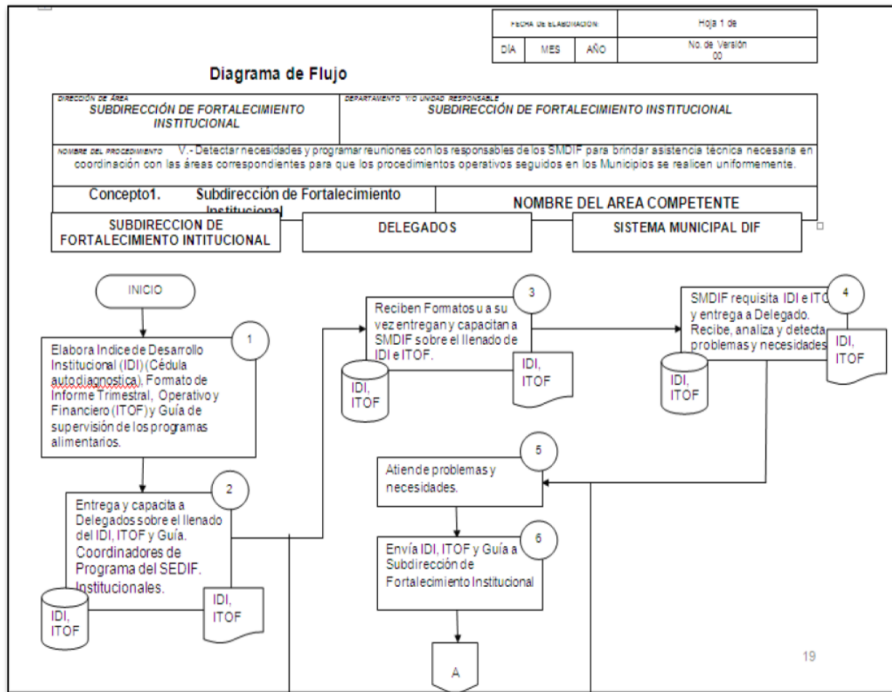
| FECHA DE ELABORACION | | | Hoja 1 de |
|---|---|---|---|
| DÍA | MES | AÑO | No. de Versión 00 |

Diagrama de Flujo

DIRECCIÓN DE ÁREA
SUBDIRECCIÓN DE FORTALECIMIENTO INSTITUCIONAL

DEPARTAMENTO Y/O UNIDAD RESPONSABLE
SUBDIRECCIÓN DE FORTALECIMIENTO INSTITUCIONAL

NOMBRE DEL PROCEDIMIENTO V.- Detectar necesidades y programar reuniones con los responsables de los SMDIF para brindar asistencia técnica necesaria en coordinación con las áreas correspondientes para que los procedimientos operativos seguidos en los Municipios se realicen uniformemente.

Concepto1. Subdirección de Fortalecimiento Institucional

NOMBRE DEL AREA COMPETENTE

SUBDIRECCION DE FORTALECIMIENTO INTITUCIONAL

DELEGADOS

SISTEMA MUNICIPAL DIF

INICIO

1
Elabora Indice de Desarrollo Institucional (IDI) (Cédula autodiagnostica), Formato de Informe Trimestral, Operativo y Financiero (ITOF) y Guía de supervisión de los programas alimentarios.

2
Entrega y capacita a Delegados sobre el llenado del IDI, ITOF y Guía. Coordinadores de Programa del SEDIF. Institucionales.

IDI, ITOF

IDI, ITOF

3
Reciben Formatos u a su vez entregan y capacitan a SMDIF sobre el llenado de IDI e ITOF.

IDI, ITOF

IDI, ITOF

4
SMDIF requisita IDI e ITOF y entrega a Delegado. Recibe, analiza y detecta problemas y necesidades

IDI, ITOF

IDI, ITOF

5
Atiende problemas y necesidades.

6
Envía IDI, ITOF y Guía a Subdirección de Fortalecimiento Institucional

A

19